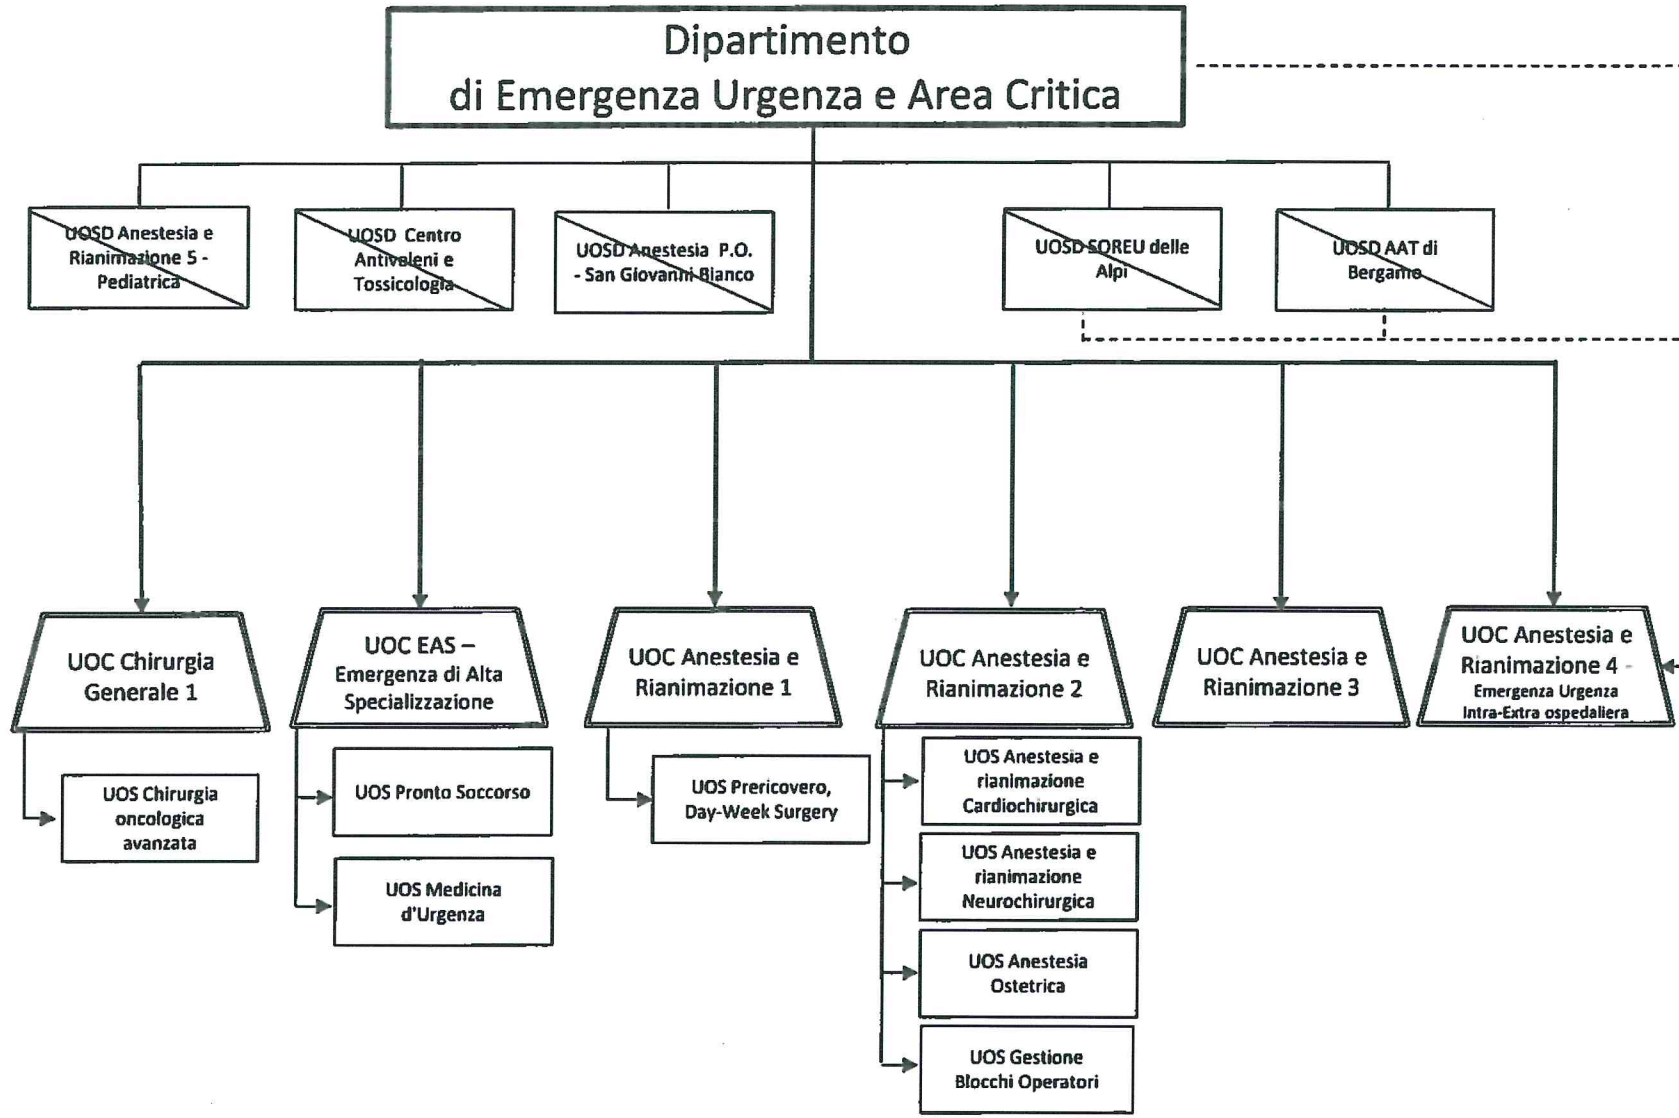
Dipartimento
di Emergenza Urgenza e Area Critica

UOSD Anestesia e Rianimazione 5 - Pediatrica

UOSD Centro Antiveleni e Tossicologia

UOSD Anestesia P.O. - San Giovanni Bianco

UOSD SOREU delle Alpi

UOSD AAT di Bergamo

UOC Chirurgia Generale 1

UOS Chirurgia oncologica avanzata

UOC EAS – Emergenza di Alta Specializzazione

UOS Pronto Soccorso

UOS Medicina d'Urgenza

UOC Anestesia e Rianimazione 1

UOS Prericovero, Day-Week Surgery

UOC Anestesia e Rianimazione 2

UOS Anestesia e rianimazione Cardiochirurgica

UOS Anestesia e rianimazione Neurochirurgica

UOS Anestesia Ostetrica

UOS Gestione Blocchi Operatori

UOC Anestesia e Rianimazione 3

UOC Anestesia e Rianimazione 4 - Emergenza Urgenza Intra-Extra ospedaliera